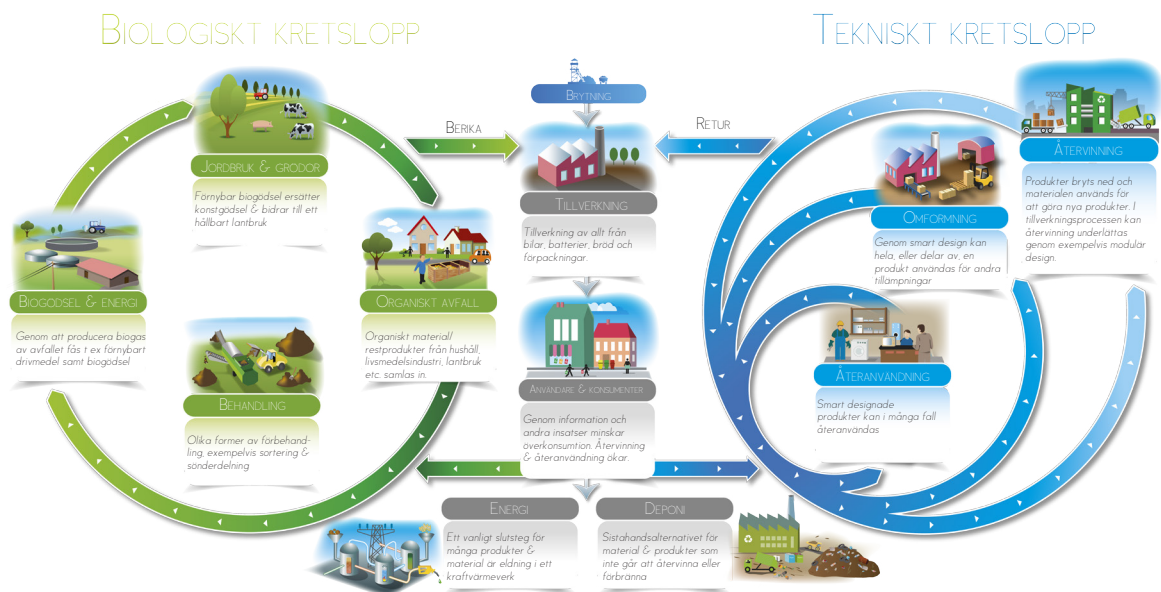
Biologiskt kretslopp

Tekniskt kretslopp

Brytning

Berika

Retur

Jordbruk & grödor

Förnybar biogödsel ersätter konstgödsel & bidrar till ett hållbart lantbruk

Tillverkning

Tillverkning av allt från bilar, batterier, bröd och förpackningar.

Återvinning

Produkter bryts ned och materialen används för att göra nya produkter. I tillverkningsprocessen kan återvinning underlättas genom exempelvis modulär design.

Omformning

Genom smart design kan hela, eller delar av, en produkt användas för andra tillämpningar

Biogödsel & energi

Genom att producera biogas av avfallet fås t ex förnybart drivmedel samt biogödsel

Organiskt avfall

Organiskt material/ restprodukter från hushåll, livsmedelsindustri, lantbruk etc. samlas in.

Användare & konsumenter

Återanvändning

Smart designade produkter kan i många fall återanvändas

Behandling

Olika former av förbehandling, exempelvis sortering & sönderdelning

Genom information och andra insatser minskar överkonsumtion. Återvinning & återanvändning ökar.

Energi

Ett vanligt slutsteg för många produkter & material är eldning i ett kraftvärmeverk

Deponi

Sistahandsalternativet för material & produkter som inte går att återvinna eller förbränna